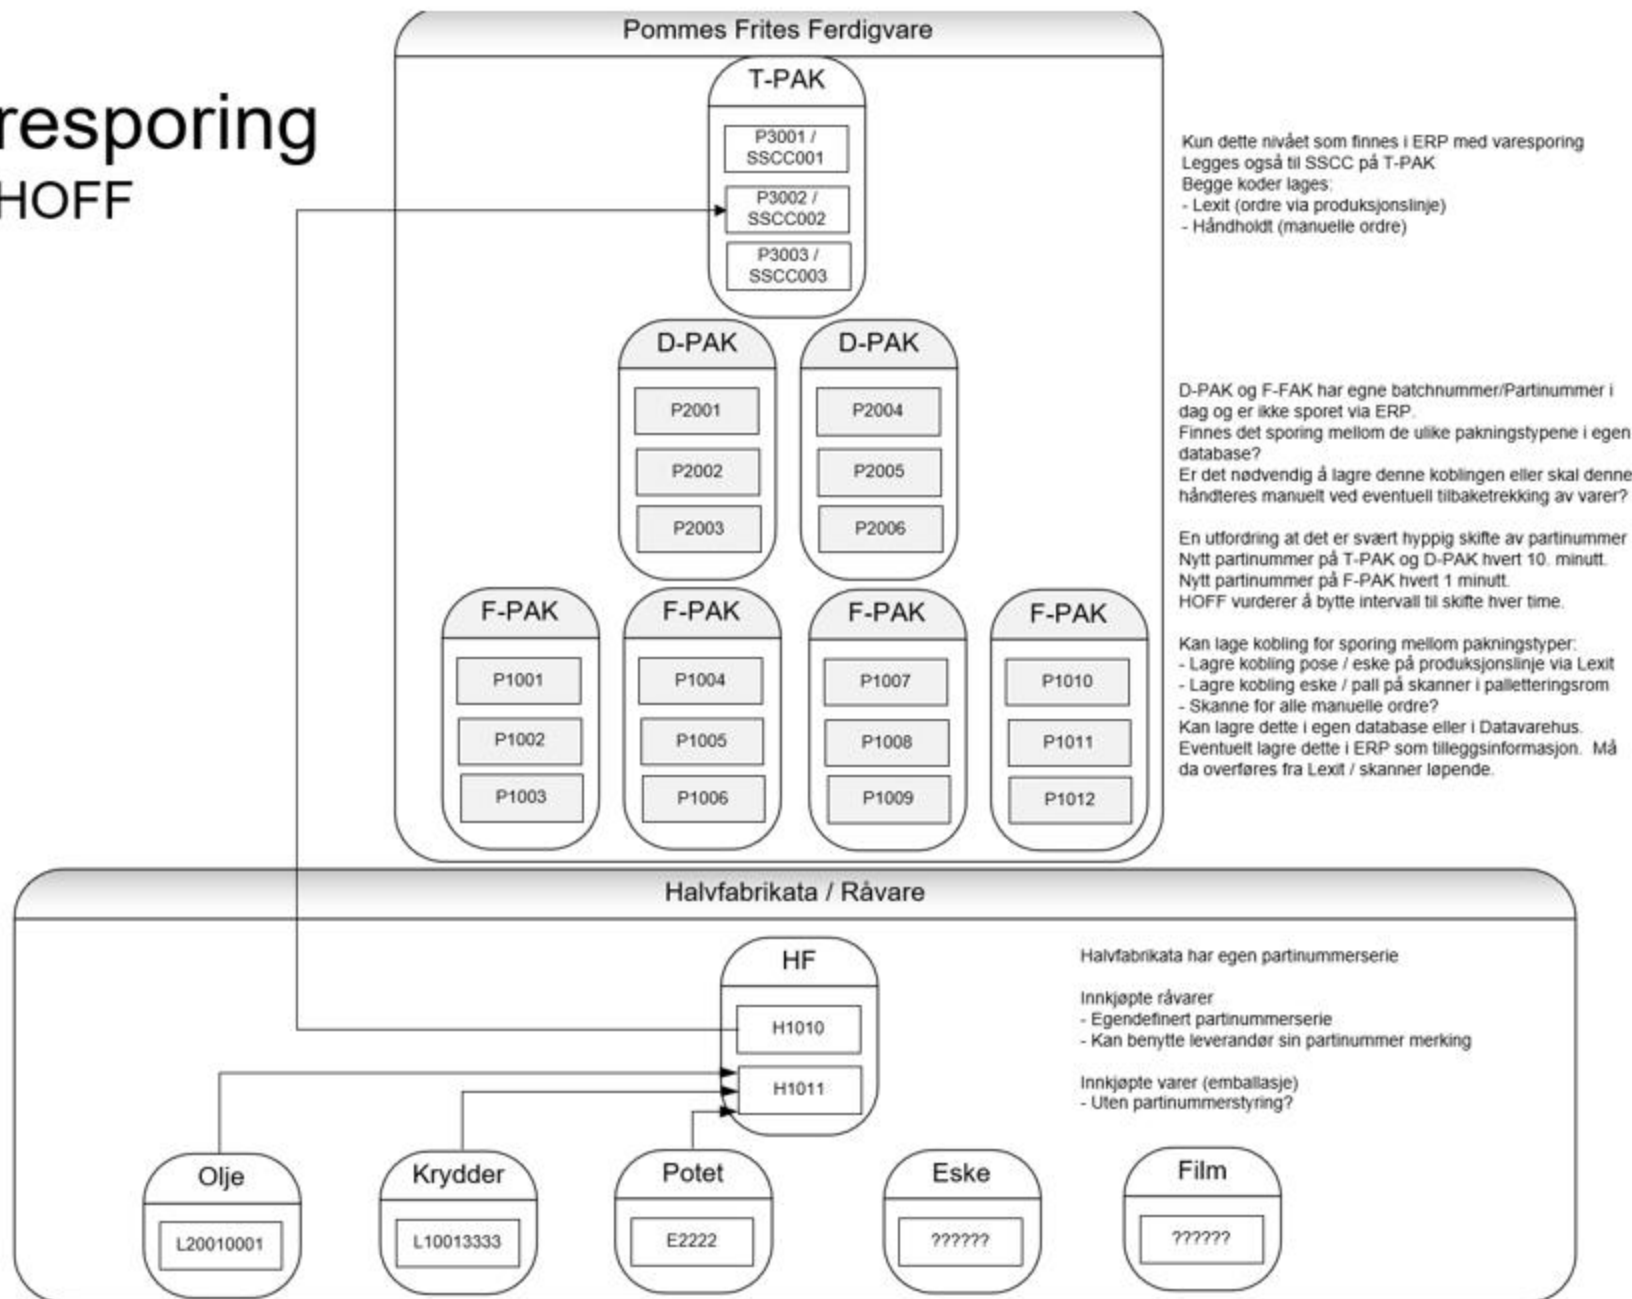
resporing
HOFF

Pommes Frites Ferdigvare

T-PAK

P3001 / SSCC001

P3002 / SSCC002

P3003 / SSCC003

Kun dette nivået som finnes i ERP med varesporing
Legges også til SSCC på T-PAK
Begge koder lages:
- Lexit (ordre via produksjonslinje)
- Håndholdt (manuelle ordre)

D-PAK

P2001

P2002

P2003

D-PAK

P2004

P2005

P2006

D-PAK og F-FAK har egne batchnummer/Partinummer i dag og er ikke sporet via ERP.
Finnes det sporing mellom de ulike pakningstypene i egen database?
Er det nødvendig å lagre denne koblingen eller skal denne håndteres manuelt ved eventuell tilbaketrekking av varer?

En utfordring at det er svært hyppig skifte av partinummer
Nytt partinummer på T-PAK og D-PAK hvert 10. minutt.
Nytt partinummer på F-PAK hvert 1 minutt.
HOFF vurderer å bytte intervall til skifte hver time.

Kan lage kobling for sporing mellom pakningstyper:
- Lagre kobling pose / eske på produksjonslinje via Lexit
- Lagre kobling eske / pall på skanner i palletteringsrom
- Skanne for alle manuelle ordre?
Kan lagre dette i egen database eller i Datavarehus.
Eventuelt lagre dette i ERP som tilleggsinformasjon. Må da overføres fra Lexit / skanner løpende.

F-PAK

P1001

P1002

P1003

F-PAK

P1004

P1005

P1006

F-PAK

P1007

P1008

P1009

F-PAK

P1010

P1011

P1012

Halvfabrikata / Råvare

HF

H1010

H1011

Halvfabrikata har egen partinummerserie

Innkjøpte råvarer
- Egendefinert partinummerserie
- Kan benytte leverandør sin partinummer merking

Innkjøpte varer (emballasje)
- Uten partinummerstyring?

Olje

L20010001

Krydder

L10013333

Potet

E2222

Eske

??????

Film

??????